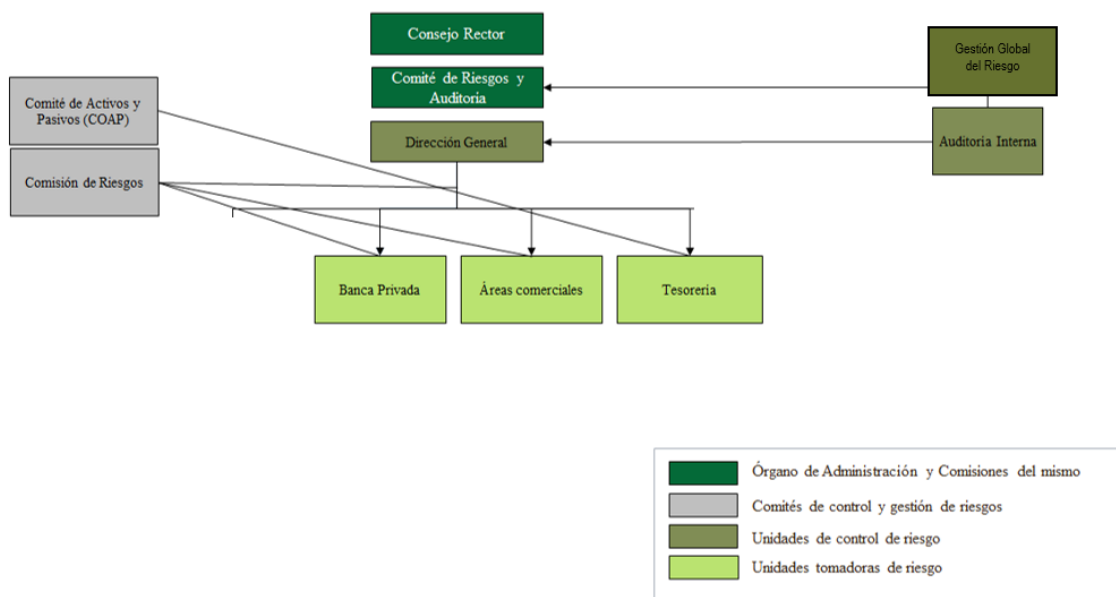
Consejo Rector

Comité de Riesgos y Auditoria

Dirección General

Gestión Global del Riesgo

Auditoria Interna

Comité de Activos y Pasivos (COAP)

Comisión de Riesgos

Banca Privada

Áreas comerciales

Tesorería

Órgano de Administración y Comisiones del mismo

Comités de control y gestión de riesgos

Unidades de control de riesgo

Unidades tomadoras de riesgo